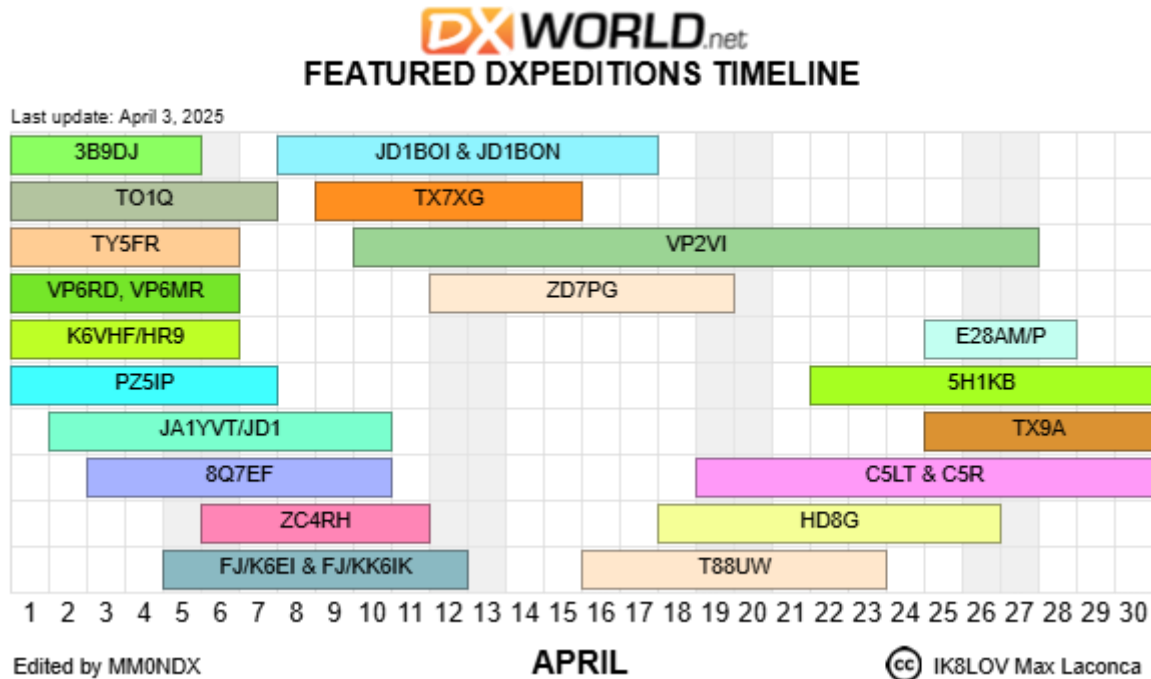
DXWORLD.net
FEATURED DXPEDITIONS TIMELINE

Last update: April 3, 2025

3B9DJ
JD1BOI & JD1BON
TO1Q
TX7XG
TY5FR
VP2VI
VP6RD, VP6MR
ZD7PG
K6VHF/HR9
E28AM/P
PZ5IP
5H1KB
JA1YVT/JD1
TX9A
8Q7EF
C5LT & C5R
ZC4RH
HD8G
FJ/K6EI & FJ/KK6IK
T88UW

1 2 3 4 5 6 7 8 9 10 11 12 13 14 15 16 17 18 19 20 21 22 23 24 25 26 27 28 29 30

Edited by MM0NDX
APRIL
cc IK8LOV Max Laconca